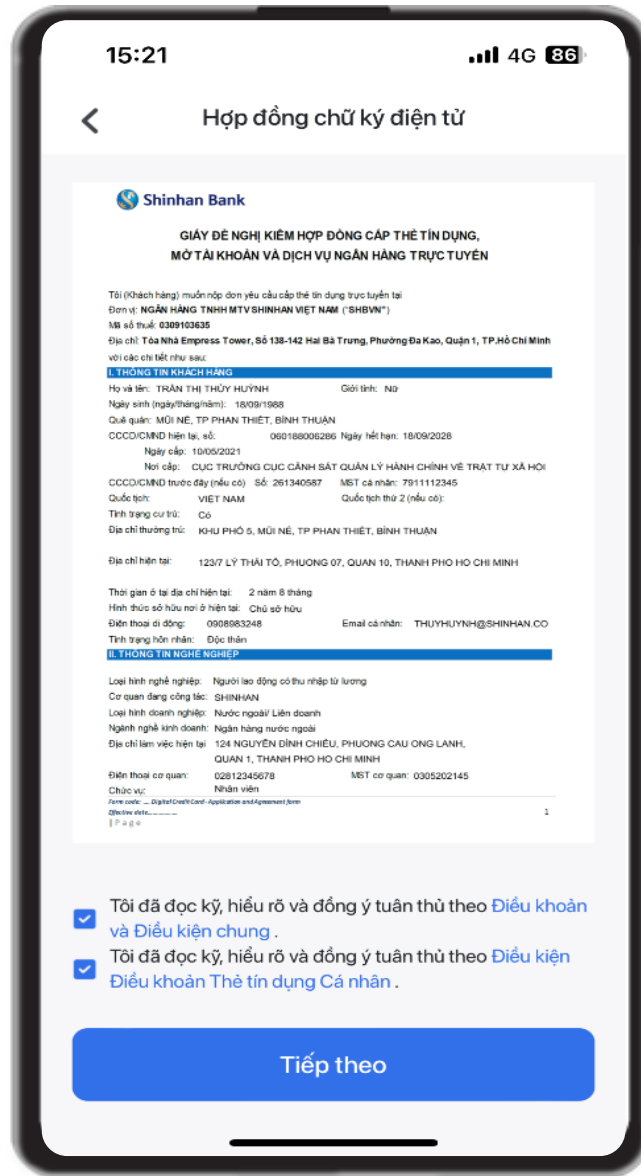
15:21

4G 86

Hợp đồng chữ ký điện tử

Shinhan Bank

GIẤY ĐỀ NGHỊ KIÊM HỢP ĐỒNG CẤP THẺ TÍN DỤNG, MỞ TÀI KHOẢN VÀ DỊCH VỤ NGÂN HÀNG TRỰC TUYẾN

Tôi (Khách hàng) muốn nộp đơn yêu cầu cấp thẻ tín dụng trực tuyến tại
Đơn vị: NGÂN HÀNG TNHH MTV SHINHAN VIỆT NAM ("SHBVN")
Mã số thuế: 0309103635
Địa chỉ: Tòa Nhà Empress Tower, Số 138-142 Hai Bà Trưng, Phường Đa Kao, Quận 1, TP.Hồ Chí Minh
với các chi tiết như sau:

I. THÔNG TIN KHÁCH HÀNG

Họ và tên: TRẦN THỊ THÚY HUỲNH Giới tính: Nữ
Ngày sinh (ngày/tháng/năm): 18/09/1988
Quê quán: MŨI NÉ, TP PHAN THIẾT, BÌNH THUẬN
CCCD/CMND hiện tại, số: 060188006286 Ngày hết hạn: 18/09/2028
Ngày cấp: 10/05/2021
Nơi cấp: CỤC TRƯỞNG CỤC CẢNH SÁT QUẢN LÝ HÀNH CHÍNH VỀ TRẬT TỰ XÃ HỘI
CCCD/CMND trước đây (nếu có) Số: 261340587 MST cá nhân: 7911112345
Quốc tịch: VIỆT NAM Quốc tịch thứ 2 (nếu có):
Tình trạng cư trú: Có
Địa chỉ thường trú: KHU PHỐ 5, MŨI NÉ, TP PHAN THIẾT, BÌNH THUẬN

Địa chỉ hiện tại: 123/7 LÝ THÁI TÔ, PHUONG 07, QUAN 10, THANH PHO HO CHI MINH

Thời gian ở tại địa chỉ hiện tại: 2 năm 6 tháng
Hình thức sở hữu nơi ở hiện tại: Chủ sở hữu
Điện thoại di động: 0908983248 Email cá nhân: THUYHUYNH@SHINHAN.CO
Tình trạng hôn nhân: Độc thân

II. THÔNG TIN NGHỀ NGHIỆP

Loại hình nghề nghiệp: Người lao động có thu nhập từ lương
Cơ quan đang công tác: SHINHAN
Loại hình doanh nghiệp: Nước ngoài/ Liên doanh
Ngành nghề kinh doanh: Ngân hàng nước ngoài
Địa chỉ làm việc hiện tại: 124 NGUYỄN ĐÌNH CHIỂU, PHUONG CAU ONG LANH, QUAN 1, THANH PHO HO CHI MINH
Điện thoại cơ quan: 02812345678 MST cơ quan: 0305202145
Chức vụ: Nhân viên
Form code: ... Digital Credit Card - Application and Agreement form
Effective date:...........
1
| Page

Tôi đã đọc kỹ, hiểu rõ và đồng ý tuân thủ theo Điều khoản và Điều kiện chung .

Tôi đã đọc kỹ, hiểu rõ và đồng ý tuân thủ theo Điều kiện Điều khoản Thẻ tín dụng Cá nhân .

Tiếp theo